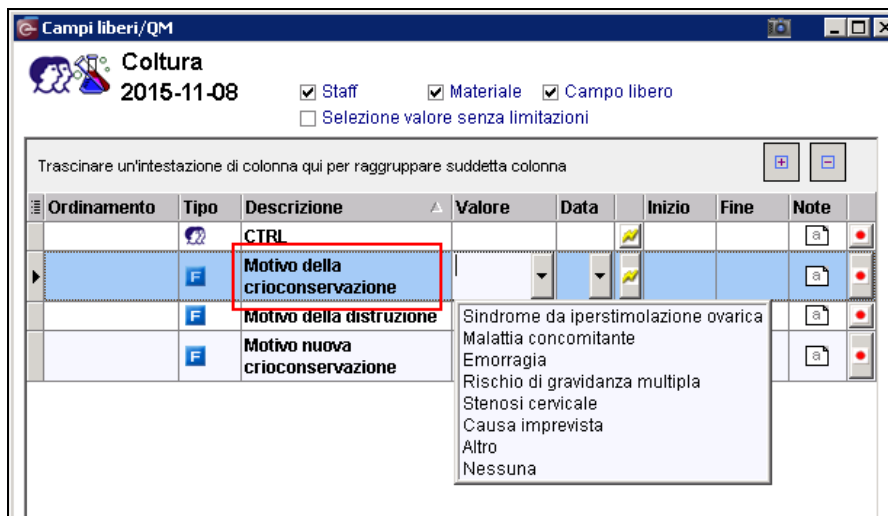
Campi liberi/QM

Coltura
2015-11-08

☑ Staff ☑ Materiale ☑ Campo libero
☐ Selezione valore senza limitazioni

Trascinare un'intestazione di colonna qui per raggruppare suddetta colonna

| Ordinamento | Tipo | Descrizione | Valore | Data | | Inizio | Fine | Note | |
|---|---|---|---|---|---|---|---|---|---|
| | | CTRL | | | | | | | |
| | F | Motivo della crioconservazione | | | | | | | |
| | F | Motivo della distruzione | | | | | | | |
| | F | Motivo nuova crioconservazione | | | | | | | |

Sindrome da iperstimolazione ovarica
Malattia concomitante
Emorragia
Rischio di gravidanza multipla
Stenosi cervicale
Causa imprevista
Altro
Nessuna